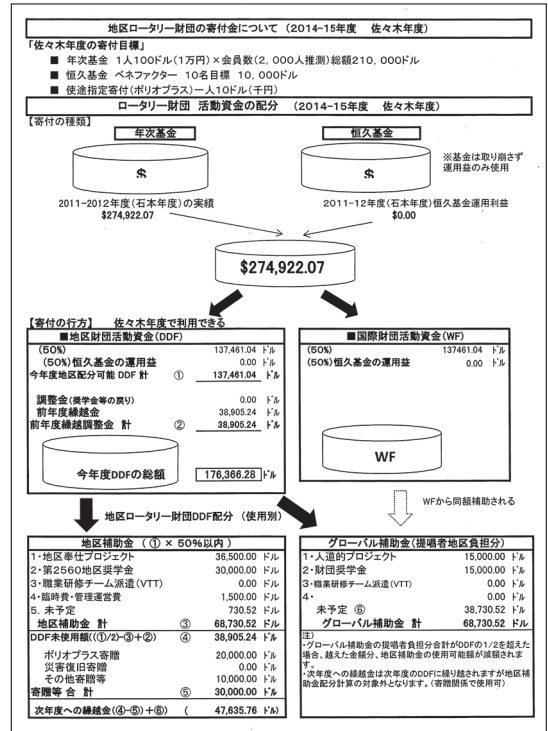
地区ロータリー財団の寄付金について　(2014-15年度　佐々木年度)

「佐々木年度の寄付目標」

■ 年次基金　1人100ドル(1万円)×会員数(2,000人推測)総額210,000ドル

■ 恒久基金　ベネファクター　10名目標　10,000ドル

■ 使途指定寄付(ポリオプラス)一人10ドル(千円)

ロータリー財団　活動資金の配分　(2014-15年度　佐々木年度)

【寄付の種類】

年次基金

恒久基金

$

$

※基金は取り崩さず運用益のみ使用

2011-2012年度(石本年度)の実績
$274,922.07

2011-12年度(石本年度)恒久基金運用利益
$0.00

$274,922.07

【寄付の行方】　佐々木年度で利用できる

■地区財団活動資金(DDF)

| | | |
|---|---|---|
| (50%) | 137,461.04 | ドル |
| (50%)恒久基金の運用益 | 0.00 | ドル |
| 今年度地区配分可能 DDF 計　① | 137,461.04 | ドル |
| 調整金(奨学金等の戻り) | 0.00 | ドル |
| 前年度繰越金 | 38,905.24 | ドル |
| 前年度繰越調整金　計　② | 38,905.24 | ドル |

今年度DDFの総額　176,366.28 ドル

■国際財団活動資金(WF)

| | | |
|---|---|---|
| (50%) | 137461.04 | ドル |
| (50%)恒久基金の運用益 | 0.00 | ドル |

WF

WFから同額補助される

地区ロータリー財団DDF配分　(使用別)

地区補助金　(① × 50%以内)

| | | |
|---|---|---|
| 1・地区奉仕プロジェクト | 36,500.00 | ドル |
| 2・第2560地区奨学金 | 30,000.00 | ドル |
| 3・職業研修チーム派遣(VTT) | 0.00 | ドル |
| 4・臨時費・管理運営費 | 1,500.00 | ドル |
| 5. 未予定 | 730.52 | ドル |
| 地区補助金　計　③ | 68,730.52 | ドル |
| DDF未使用額((①/2)-③+②)　④ | 38,905.24 | ドル |
| ポリオプラス寄贈 | 20,000.00 | ドル |
| 災害復旧寄贈 | 0.00 | ドル |
| その他寄贈等 | 10,000.00 | ドル |
| 寄贈等 合 計　⑤ | 30,000.00 | ドル |
| 次年度への繰越金(④-⑤)+⑥)　( | 47,635.76 | ドル) |

グローバル補助金(提唱者地区負担分)

| | | |
|---|---|---|
| 1・人道的プロジェクト | 15,000.00 | ドル |
| 2・財団奨学金 | 15,000.00 | ドル |
| 3・職業研修チーム派遣(VTT) | 0.00 | ドル |
| 4・ | 0.00 | ドル |
| 未予定　⑥ | 38,730.52 | ドル |
| グローバル補助金　計 | 68,730.52 | ドル |

注)
・グローバル補助金の提唱者負担分合計がDDFの1/2を超えた場合、超えた金額分、地区補助金の使用可能額が減額されます。
・次年度への繰越金は次年度のDDFに繰り越されますが地区補助金配分計算の対象外となります。(寄贈関係で使用可)